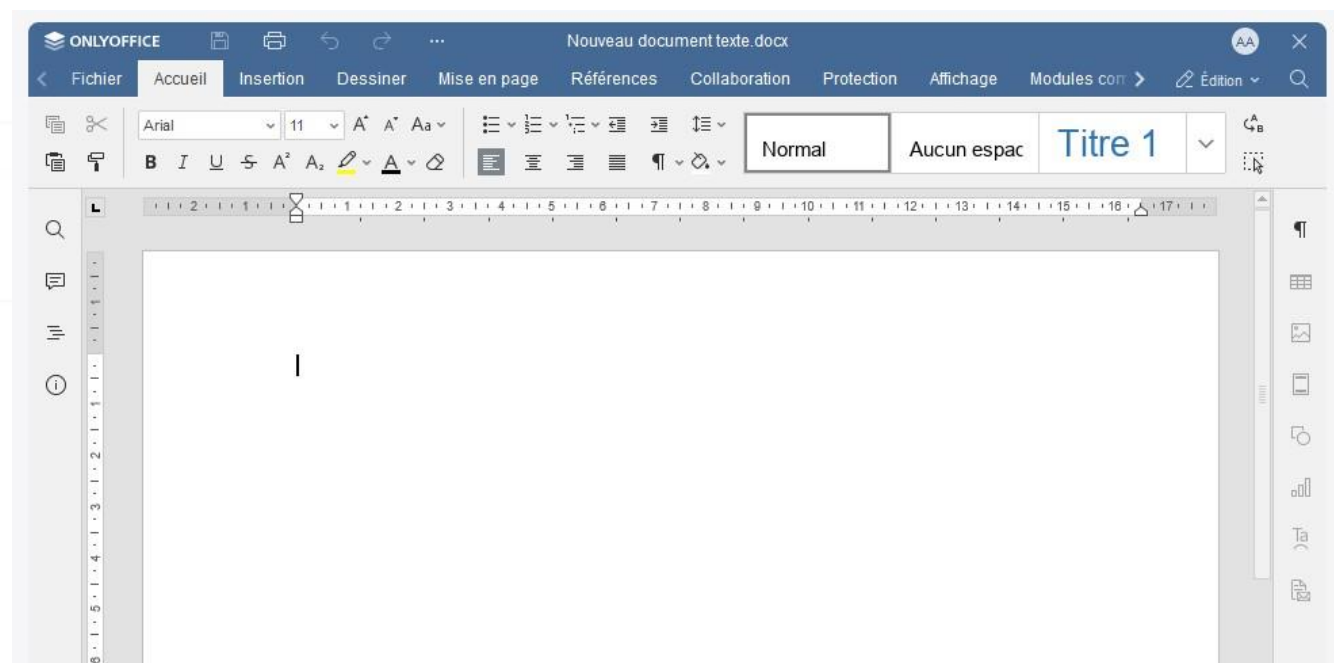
ONLYOFFICE

Nouveau document texte.docx

AA

Fichier Accueil Insertion Dessiner Mise en page Références Collaboration Protection Affichage Modules com

Édition

Arial 11

B I U S A A

Normal Aucun espac Titre 1

2 1 1 2 3 4 5 6 7 8 9 10 11 12 13 14 15 16 17

1 1 2 3 4 5 6